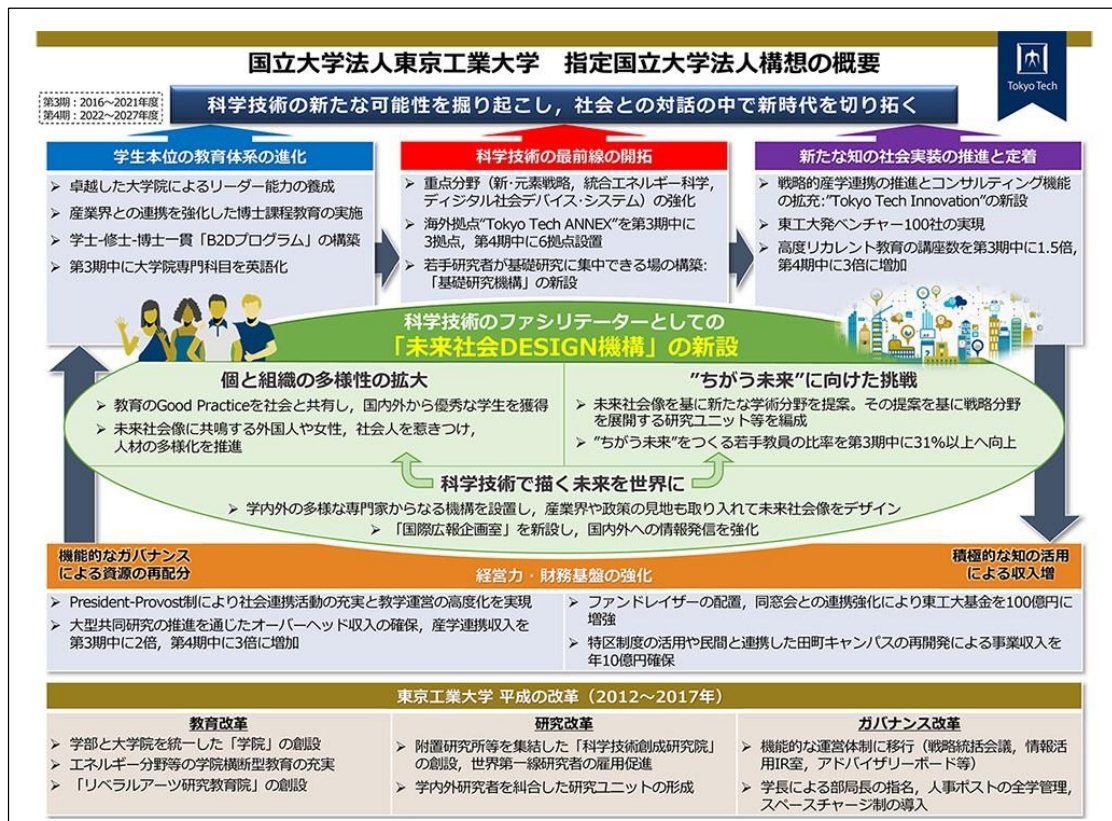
国立大学法人東京工業大学　指定国立大学法人構想の概要

Tokyo Tech

第3期：2016～2021年度
第4期：2022～2027年度

科学技術の新たな可能性を掘り起こし，社会との対話の中で新時代を切り拓く

学生本位の教育体系の進化
➢ 卓越した大学院によるリーダー能力の養成
➢ 産業界との連携を強化した博士課程教育の実施
➢ 学士-修士-博士一貫「B2Dプログラム」の構築
➢ 第3期中に大学院専門科目を英語化

科学技術の最前線の開拓
➢ 重点分野（新･元素戦略，統合エネルギー科学，ディジタル社会デバイス･システム）の強化
➢ 海外拠点"Tokyo Tech ANNEX"を第3期中に3拠点，第4期中に6拠点設置
➢ 若手研究者が基礎研究に集中できる場の構築：「基礎研究機構」の新設

新たな知の社会実装の推進と定着
➢ 戦略的産学連携の推進とコンサルティング機能の拡充："Tokyo Tech Innovation"の新設
➢ 東工大発ベンチャー100社の実現
➢ 高度リカレント教育の講座数を第3期中に1.5倍，第4期中に3倍に増加

科学技術のファシリテーターとしての
「未来社会DESIGN機構」の新設

個と組織の多様性の拡大
➢ 教育のGood Practiceを社会と共有し，国内外から優秀な学生を獲得
➢ 未来社会像に共鳴する外国人や女性，社会人を惹きつけ，人材の多様化を推進

"ちがう未来"に向けた挑戦
➢ 未来社会像を基に新たな学術分野を提案。その提案を基に戦略分野を展開する研究ユニット等を編成
➢ "ちがう未来"をつくる若手教員の比率を第3期中に31%以上へ向上

科学技術で描く未来を世界に
➢ 学内外の多様な専門家からなる機構を設置し，産業界や政策の見地も取り入れて未来社会像をデザイン
➢ 「国際広報企画室」を新設し，国内外への情報発信を強化

機能的なガバナンスによる資源の再配分
積極的な知の活用による収入増

経営力・財務基盤の強化
➢ President-Provost制により社会連携活動の充実と教学運営の高度化を実現
➢ 大型共同研究の推進を通じたオーバーヘッド収入の確保，産学連携収入を第3期中に2倍，第4期中に3倍に増加
➢ ファンドレイザーの配置，同窓会との連携強化により東工大基金を100億円に増強
➢ 特区制度の活用や民間と連携した田町キャンパスの再開発による事業収入を年10億円確保

東京工業大学 平成の改革（2012～2017年）

教育改革
➢ 学部と大学院を統一した「学院」の創設
➢ エネルギー分野等の学院横断型教育の充実
➢ 「リベラルアーツ研究教育院」の創設

研究改革
➢ 附置研究所等を集結した「科学技術創成研究院」の創設，世界第一線研究者の雇用促進
➢ 学内外研究者を糾合した研究ユニットの形成

ガバナンス改革
➢ 機能的な運営体制に移行（戦略統括会議，情報活用IR室，アドバイザリーボード等）
➢ 学長による部局長の指名，人事ポストの全学管理，スペースチャージ制の導入